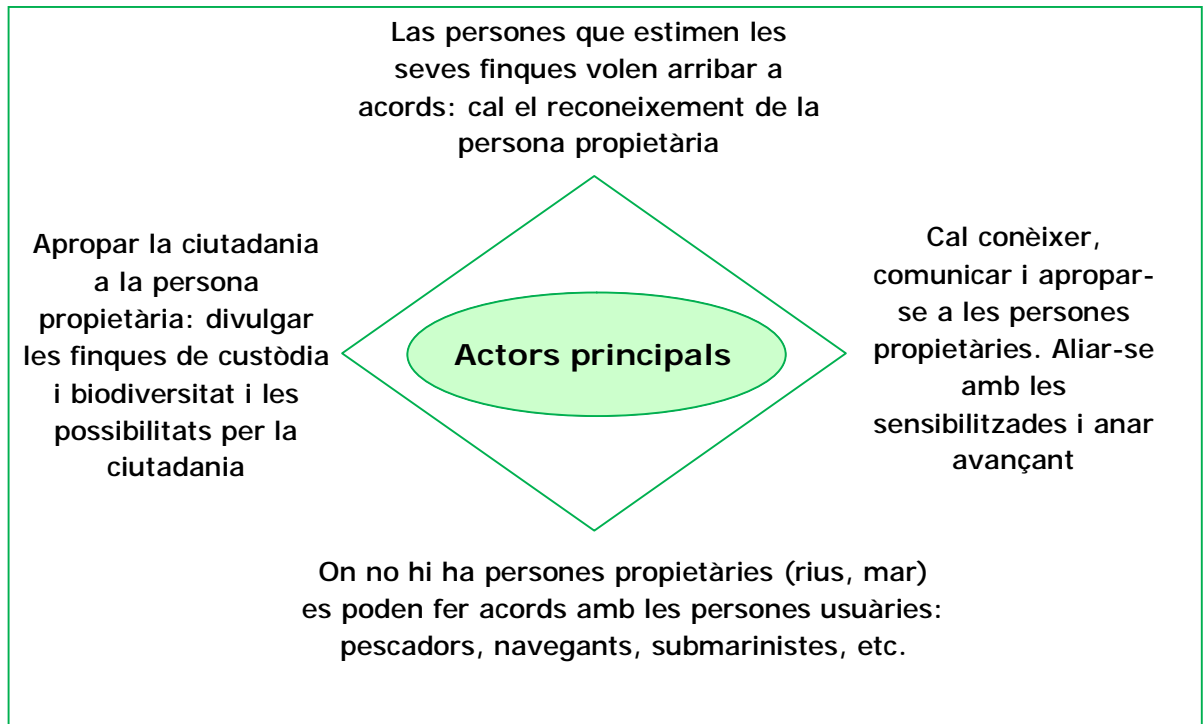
Las persones que estimen les seves finques volen arribar a acords: cal el reconeixement de la persona propietària

Apropar la ciutadania a la persona propietària: divulgar les finques de custòdia i biodiversitat i les possibilitats per la ciutadania

Actors principals

Cal conèixer, comunicar i apropar-se a les persones propietàries. Aliar-se amb les sensibilitzades i anar avançant

On no hi ha persones propietàries (rius, mar) es poden fer acords amb les persones usuàries: pescadors, navegants, submarinistes, etc.